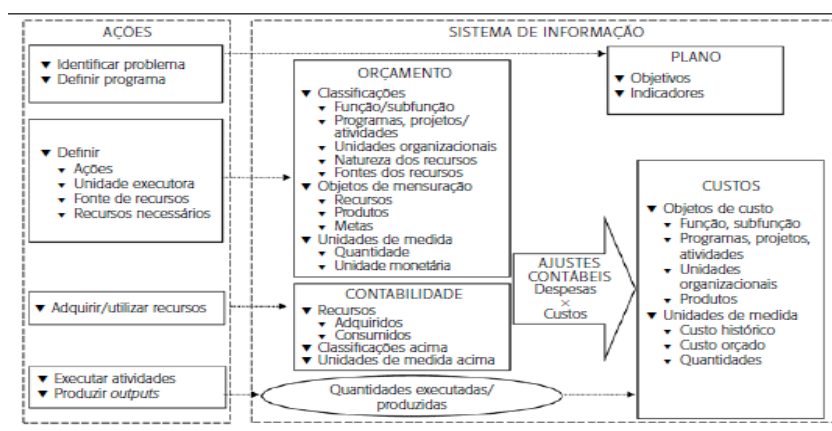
AÇÕES

▼ Identificar problema
▼ Definir programa

▼ Definir
▼ Ações
▼ Unidade executora
▼ Fonte de recursos
▼ Recursos necessários

▼ Adquirir/utilizar recursos

▼ Executar atividades
▼ Produzir *outputs*

SISTEMA DE INFORMAÇÃO

PLANO
▼ Objetivos
▼ Indicadores

ORÇAMENTO
▼ Classificações
▼ Função/subfunção
▼ Programas, projetos/atividades
▼ Unidades organizacionais
▼ Natureza dos recursos
▼ Fontes dos recursos
▼ Objetos de mensuração
▼ Recursos
▼ Produtos
▼ Metas
▼ Unidades de medida
▼ Quantidade
▼ Unidade monetária

CONTABILIDADE
▼ Recursos
▼ Adquiridos
▼ Consumidos
▼ Classificações acima
▼ Unidades de medida acima

AJUSTES CONTÁBEIS
Despesas
×
Custos

CUSTOS
▼ Objetos de custo
▼ Função, subfunção
▼ Programas, projetos, atividades
▼ Unidades organizacionais
▼ Produtos
▼ Unidades de medida
▼ Custo histórico
▼ Custo orçado
▼ Quantidades

Quantidades executadas/produzidas